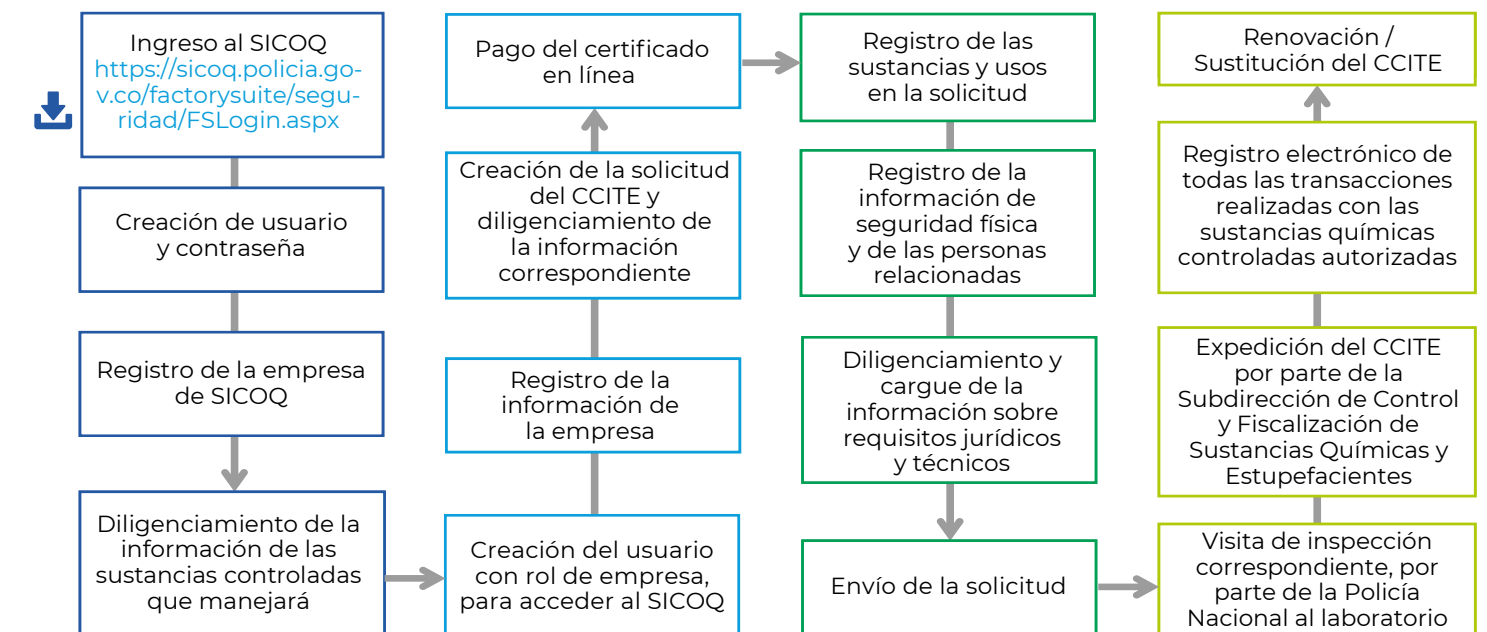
Ingreso al SICOQ
https://sicoq.policia.gov.co/factorysuite/seguridad/FSLogin.aspx

Creación de usuario y contraseña

Registro de la empresa de SICOQ

Diligenciamiento de la información de las sustancias controladas que manejará

Creación del usuario con rol de empresa, para acceder al SICOQ

Registro de la información de la empresa

Creación de la solicitud del CCITE y diligenciamiento de la información correspondiente

Pago del certificado en línea

Registro de las sustancias y usos en la solicitud

Registro de la información de seguridad física y de las personas relacionadas

Diligenciamiento y cargue de la información sobre requisitos jurídicos y técnicos

Envío de la solicitud

Visita de inspección correspondiente, por parte de la Policía Nacional al laboratorio

Expedición del CCITE por parte de la Subdirección de Control y Fiscalización de Sustancias Químicas y Estupefacientes

Registro electrónico de todas las transacciones realizadas con las sustancias químicas controladas autorizadas

Renovación / Sustitución del CCITE